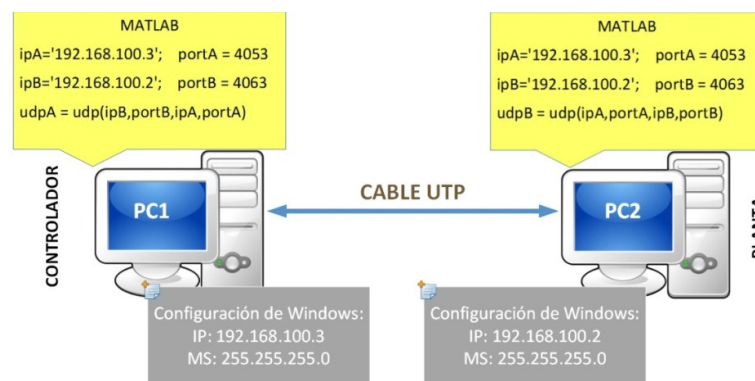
MATLAB
ipA='192.168.100.3'; portA = 4053
ipB='192.168.100.2'; portB = 4063
udpA = udp(ipB,portB,ipA,portA)

MATLAB
ipA='192.168.100.3'; portA = 4053
ipB='192.168.100.2'; portB = 4063
udpB = udp(ipA,portA,ipB,portB)

CONTROLADOR

PC1

CABLE UTP

PC2

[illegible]

Configuración de Windows:
IP: 192.168.100.3
MS: 255.255.255.0

Configuración de Windows:
IP: 192.168.100.2
MS: 255.255.255.0